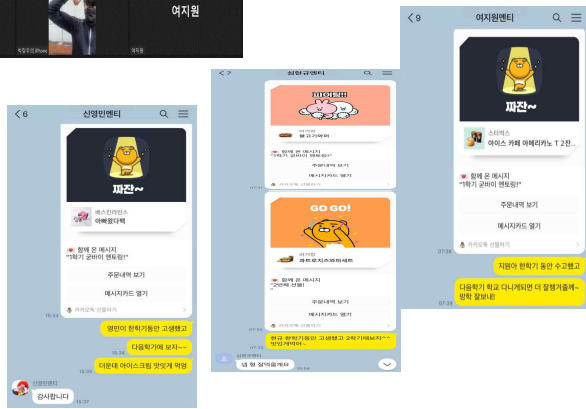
여지원

박정주의 iPhone

여지원

< 9 여지원멘티

짜잔~

스타벅스
아이스 카페 아메리카노 T 2잔...

함께 온 메시지
"1학기 굳바이 멘토링!"

주문내역 보기

메시지카드 열기

카카오톡 선물하기

07:38

지원아 한학기 동안 수고했고

다음학기 학교 다니게되면 더 잘챙겨줄께~ 방학 잘보내!

07:39

< 7 심현규멘티

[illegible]

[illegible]
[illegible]

함께 온 메시지
"1학기 굳바이 멘토링"

주문내역 보기

메시지카드 열기

GO GO!

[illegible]

함께 온 메시지
"2번째 선물!"

주문내역 보기

메시지카드 열기

현규 한학기동안 고생했고 2학기때보자^^ 맛있게먹어~

심현규멘티

넵 잘 잘먹을게요

< 6 신영민멘티

짜잔~

배스킨라빈스
아빠왕더팩

함께 온 메시지
"1학기 굳바이 멘토링!"

주문내역 보기

메시지카드 열기

카카오톡 선물하기

15:34

영민이 한학기동안 고생했고

다음학기에 보자~~

15:34

더운데 아이스크림 맛있게 먹엉

신영민멘티

감사합니다

15:37